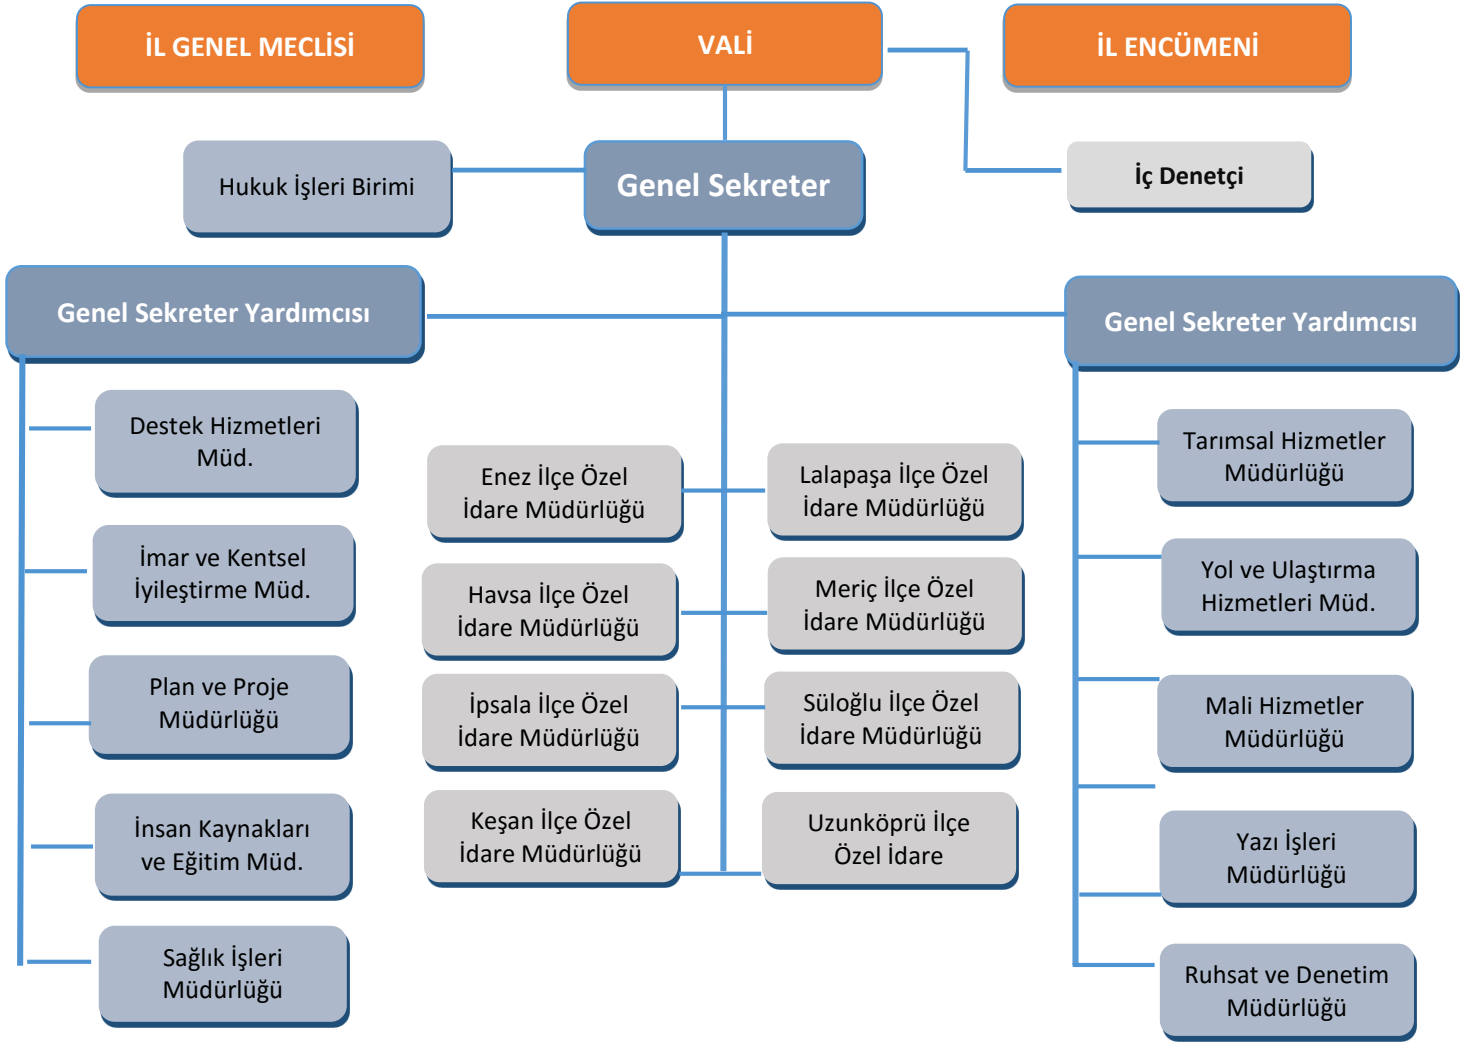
İL GENEL MECLİSİ

VALİ

İL ENCÜMENİ

Hukuk İşleri Birimi

Genel Sekreter

İç Denetçi

Genel Sekreter Yardımcısı

Genel Sekreter Yardımcısı

Destek Hizmetleri Müd.

İmar ve Kentsel iyileştirme Müd.

Plan ve Proje Müdürlüğü

İnsan Kaynakları ve Eğitim Müd.

Sağlık İşleri Müdürlüğü

Enez İlçe Özel İdare Müdürlüğü

Lalapaşa İlçe Özel İdare Müdürlüğü

Havsa İlçe Özel İdare Müdürlüğü

Meriç İlçe Özel İdare Müdürlüğü

İpsala İlçe Özel İdare Müdürlüğü

Süloğlu İlçe Özel İdare Müdürlüğü

Keşan İlçe Özel İdare Müdürlüğü

Uzunköprü İlçe Özel İdare

Tarımsal Hizmetler Müdürlüğü

Yol ve Ulaştırma Hizmetleri Müd.

Mali Hizmetler Müdürlüğü

Yazı İşleri Müdürlüğü

Ruhsat ve Denetim Müdürlüğü